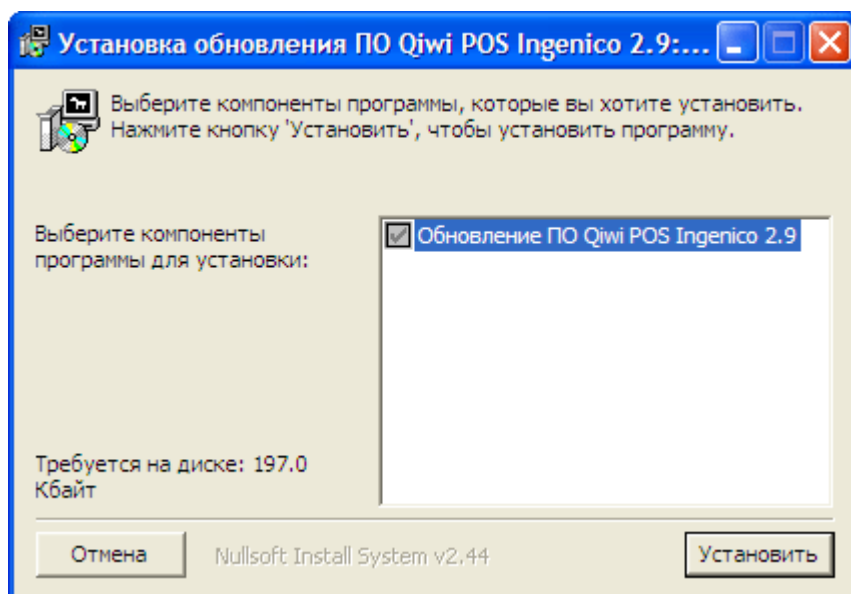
Установка обновления ПО Qiwi POS Ingenico 2.9:...

Выберите компоненты программы, которые вы хотите установить. Нажмите кнопку 'Установить', чтобы установить программу.

Выберите компоненты программы для установки:

Обновление ПО Qiwi POS Ingenico 2.9

Требуется на диске: 197.0 Кбайт

Отмена

Nullsoft Install System v2.44

Установить